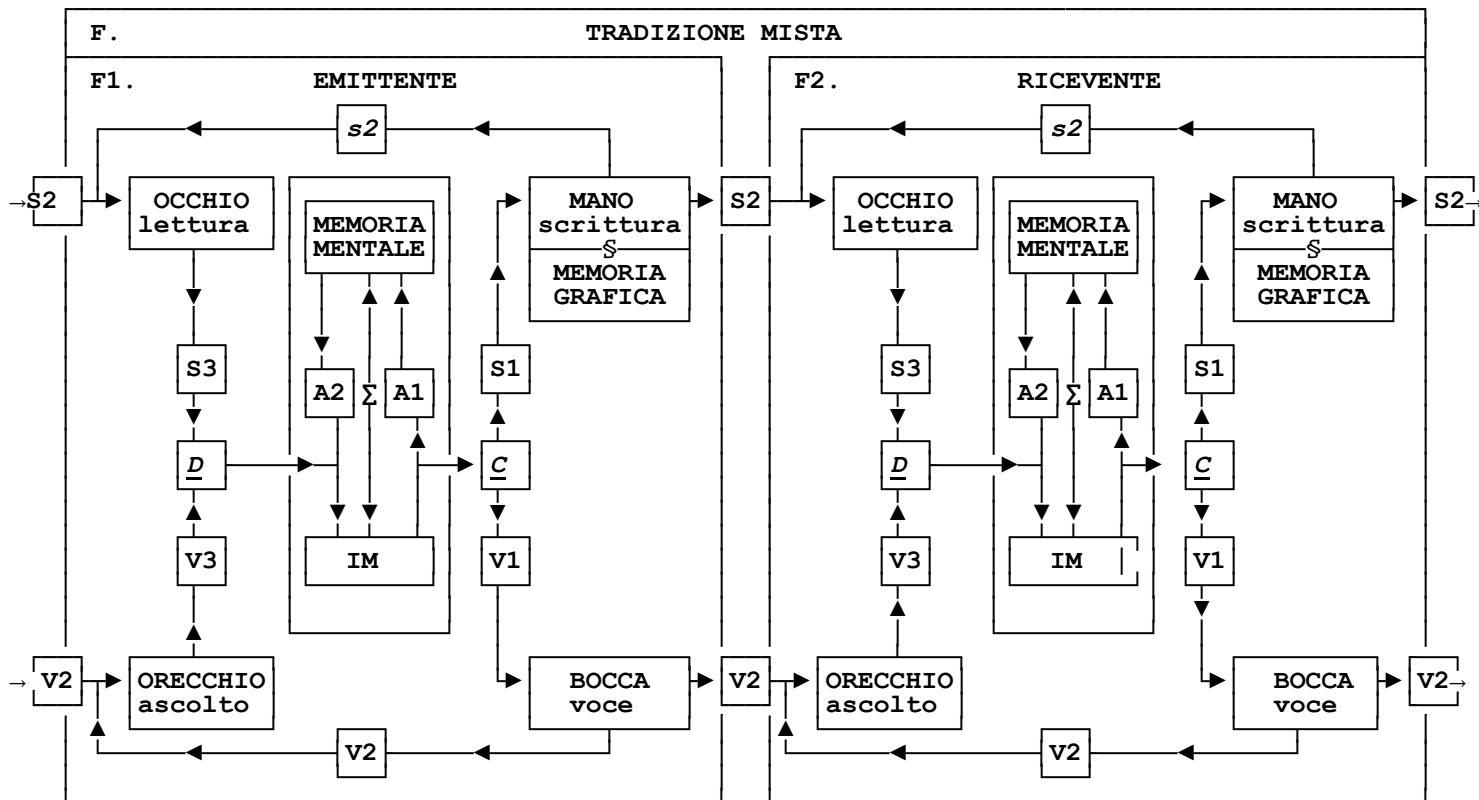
F. TRADIZIONE MISTA

F1. EMITTENTE

s2

→S2

OCCHIO lettura

MEMORIA MENTALE

MANO scrittura
§
MEMORIA GRAFICA

S2

S3

A2 ∑ A1

S1

D

C

V3

IM

V1

→ V2

ORECCHIO ascolto

BOCCA voce

V2

V2

F2. RICEVENTE

s2

OCCHIO lettura

MEMORIA MENTALE

MANO scrittura
§
MEMORIA GRAFICA

S2→

S3

A2 ∑ A1

S1

D

C

V3

IM

V1

ORECCHIO ascolto

BOCCA voce

V2→

V2